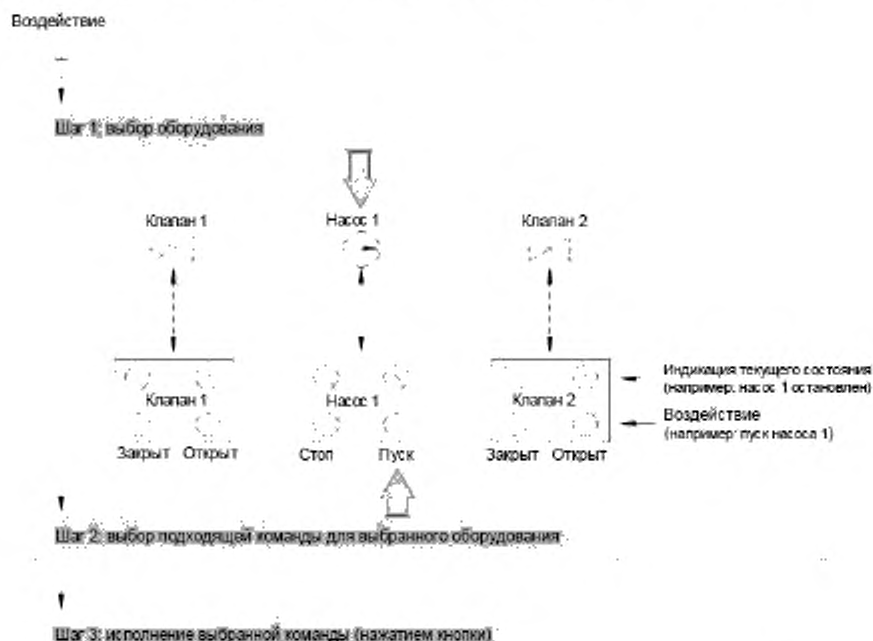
Воздействие

Шаг 1: выбор оборудования

Клапан 1

Насос 1

Клапан 2

Клапан 1

Закрыт Открыт

Насос 1

Стоп Пуск

Клапан 2

Закрыт Открыт

Индикация текущего состояния (например: насос 1 остановлен)

Воздействие (например: пуск насоса 1)

Шаг 2: выбор подходящей команды для выбранного оборудования

Шаг 3: исполнение выбранной команды (нажатием кнопки)